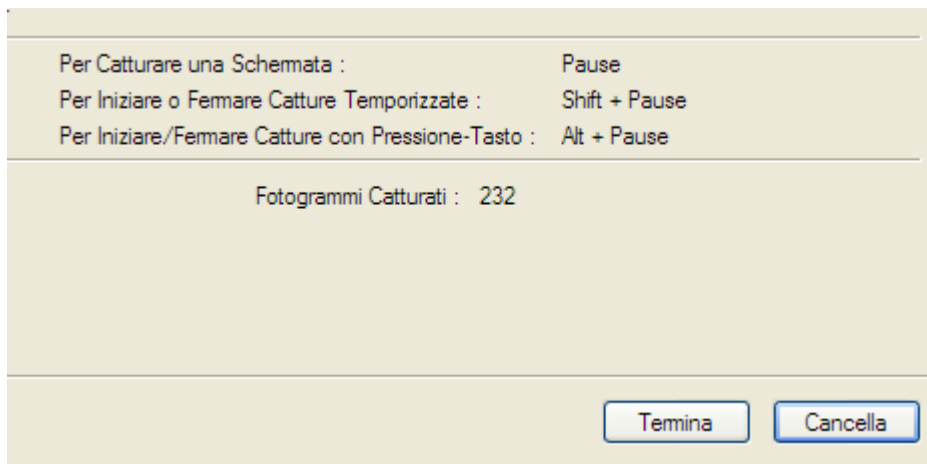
Per Catturare una Schermata : Pause
Per Iniziare o Fermare Catture Temporizzate : Shift + Pause
Per Iniziare/Fermare Catture con Pressione-Tasto : Alt + Pause

Fotogrammi Catturati : 232

Termina Cancella